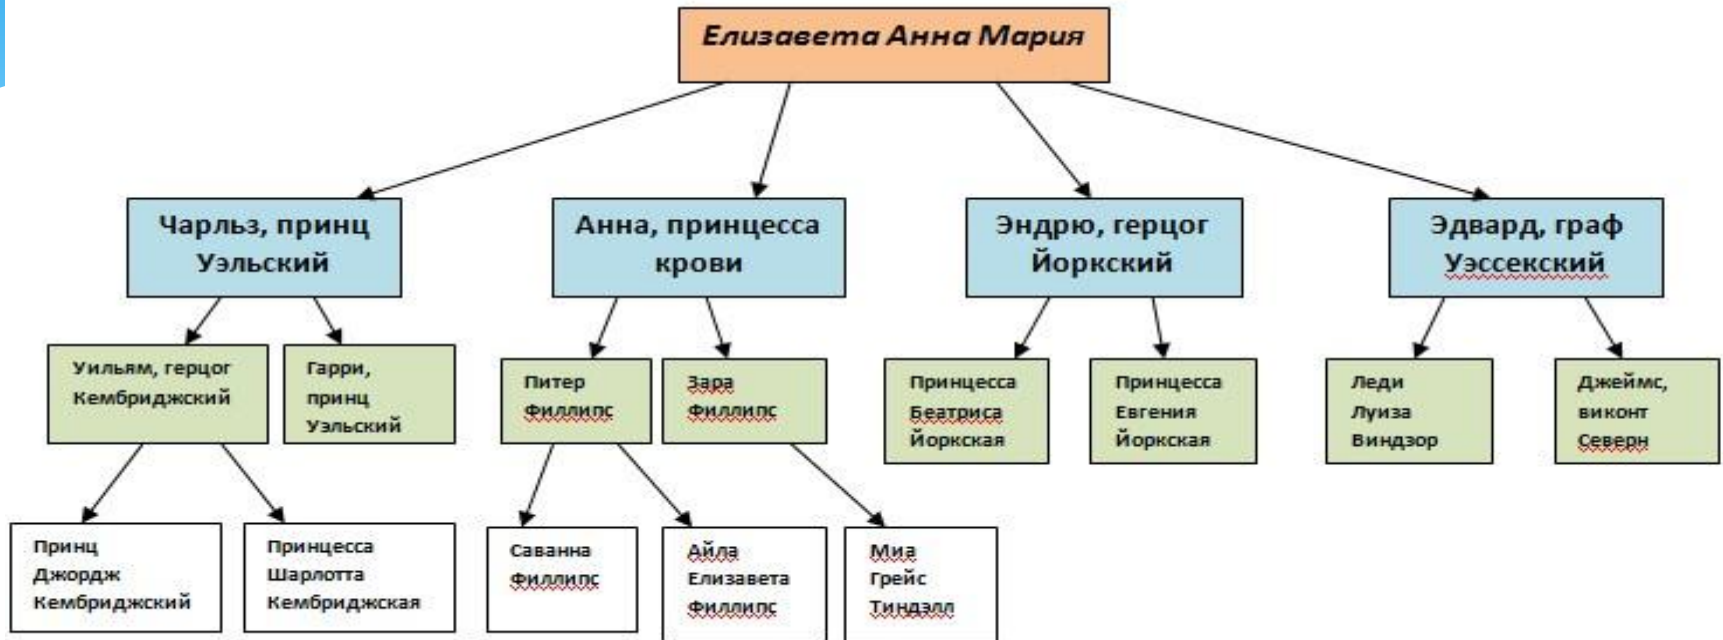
Елизавета Анна Мария

Чарльз, принц Уэльский

Анна, принцесса крови

Эндрю, герцог Йоркский

Эдвард, граф Уэссекский

Уильям, герцог Кембриджский

Гарри, принц Уэльский

Питер Филлипс

Зара Филлипс

Принцесса Беатриса Йоркская

Принцесса Евгения Йоркская

Леди Луиза Виндзор

Джеймс, виконт Северн

Принц Джордж Кембриджский

Принцесса Шарлотта Кембриджская

Саванна Филлипс

Айла Елизавета Филлипс

Миа Грейс Тиндалл